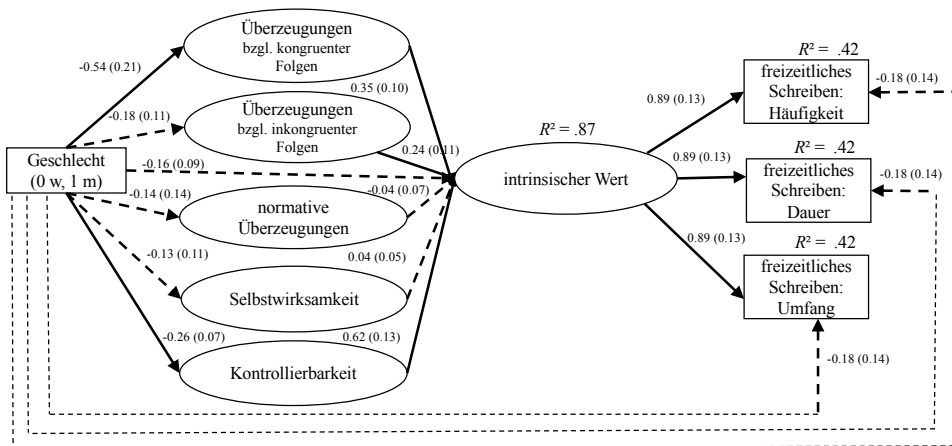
Überzeugungen bzgl. kongruenter Folgen

-0.54 (0.21)

Überzeugungen bzgl. inkongruenter Folgen

-0.18 (0.11)

0.35 (0.10)

Geschlecht (0 w, 1 m)

-0.16 (0.09)

0.24 (0.11)

-0.14 (0.14)

-0.04 (0.07)

normative Überzeugungen

-0.13 (0.11)

0.04 (0.05)

Selbstwirksamkeit

-0.26 (0.07)

0.62 (0.13)

Kontrollierbarkeit

$R^2 = .87$

intrinsischer Wert

$R^2 = .42$

0.89 (0.13)

freizeitliches Schreiben: Häufigkeit

-0.18 (0.14)

0.89 (0.13)

$R^2 = .42$

freizeitliches Schreiben: Dauer

-0.18 (0.14)

0.89 (0.13)

$R^2 = .42$

freizeitliches Schreiben: Umfang

-0.18 (0.14)